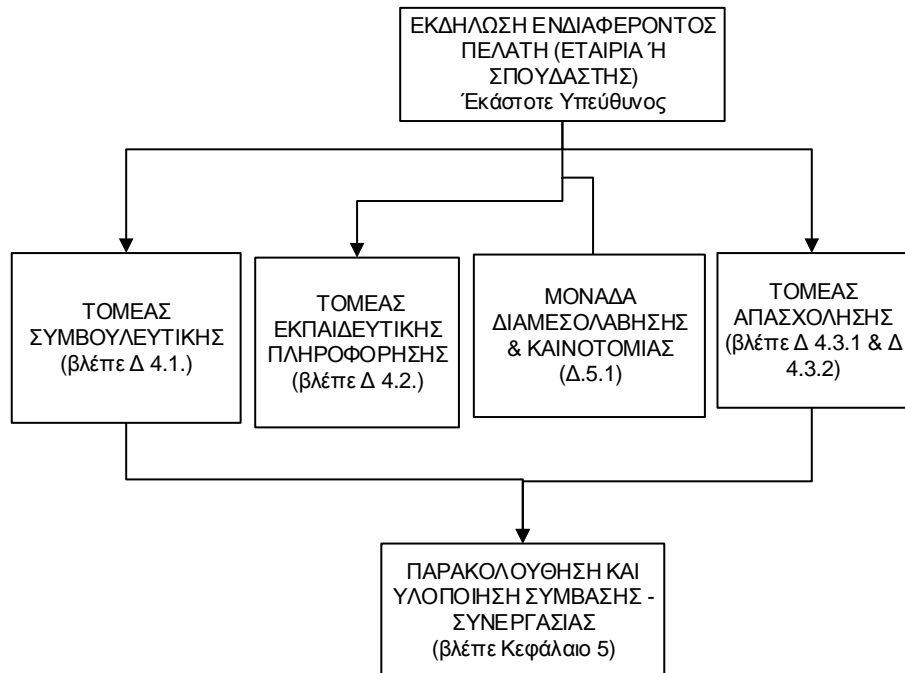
ΕΚΔΗΛΩΣΗ ΕΝΔΙΑΦΕΡΟΝΤΟΣ ΠΕΛΑΤΗ (ΕΤΑΙΡΙΑ Ή ΣΠΟΥΔΑΣΤΗΣ)
Έκάστοτε Υπεύθυνος

ΤΟΜΕΑΣ ΣΥΜΒΟΥΛΕΥΤΙΚΗΣ (βλέπε Δ 4.1.)

ΤΟΜΕΑΣ ΕΚΠΑΙΔΕΥΤΙΚΗΣ ΠΛΗΡΟΦΟΡΗΣΗΣ (βλέπε Δ 4.2.)

ΜΟΝΑΔΑ ΔΙΑΜΕΣΟΛΑΒΗΣΗΣ & ΚΑΙΝΟΤΟΜΙΑΣ (Δ.5.1)

ΤΟΜΕΑΣ ΑΠΑΣΧΟΛΗΣΗΣ (βλέπε Δ 4.3.1 & Δ 4.3.2)

ΠΑΡΑΚΟΛΟΥΘΗΣΗ ΚΑΙ ΥΛΟΠΟΙΗΣΗ ΣΥΜΒΑΣΗΣ - ΣΥΝΕΡΓΑΣΙΑΣ (βλέπε Κεφάλαιο 5)